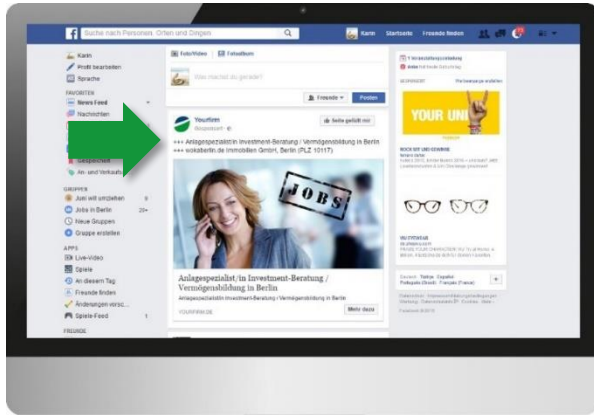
Suche nach Personen, Orten und Dingen

Karin Startseite Freunde finden

Karin
Profil bearbeiten
Sprache

FAVORITEN
News Feed
Nachrichten
Gespeichert
An- und Verkaufs...

GRUPPEN
Juni will umziehen
Jobs in Berlin 20+
Neue Gruppen
Gruppe erstellen

APPS
Live-Video
Spiele
An diesem Tag
Freunde finden
Änderungen versc...
Spiele-Feed

FREUNDE

Foto/Video Fotoalbum

Was machst du gerade?

Freunde Posten

Yourfirm
Gesponsert

Seite gefällt mir

+++ Anlagespezialist/in Investment-Beratung / Vermögensbildung in Berlin
+++ wokaberlin.de Immobilien GmbH, Berlin (PLZ 10117)

JOBS

Anlagespezialist/in Investment-Beratung / Vermögensbildung in Berlin
Anlagespezialist/in Investment-Beratung / Vermögensbildung in Berlin

YOURFIRM.DE

Mehr dazu

GESPONSERT

Werbeanzeige erstellen

YOUR UNI

Deutsch · Türkçe · Español
Português (Brasil) · Français (France)

Facebook © 2016